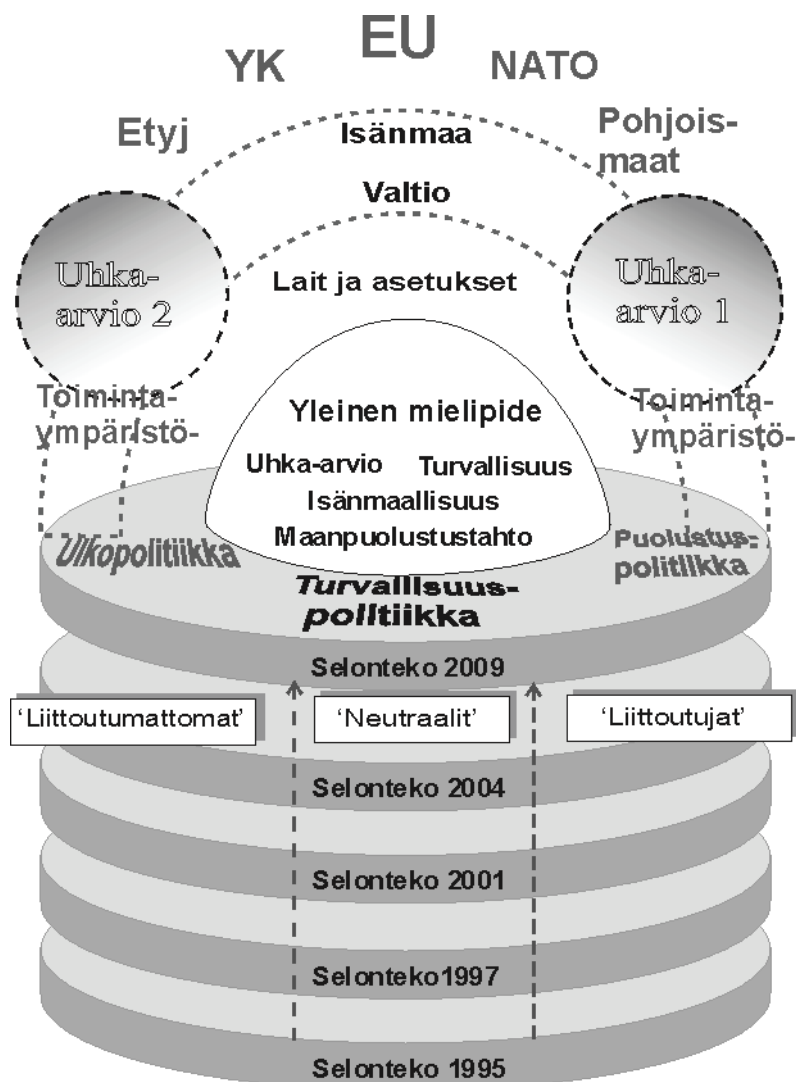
YK EU NATO

Etyj

Isänmaa

Pohjoismaat

Valtio

Uhka-arvio 2

Lait ja asetukset

Uhka-arvio 1

Toimintaympäristö-

Yleinen mielipide

Toimintaympäristö-

Uhka-arvio Turvallisuus

Isänmaallisuus

Maanpuolustustahto

Ulkopolitiikka

Puolustuspolitiikka

Turvallisuuspolitiikka

Selonteko 2009

'Liittoutumattomat'

'Neutraalit'

'Liittoutujat'

Selonteko 2004

Selonteko 2001

Selonteko1997

Selonteko 1995